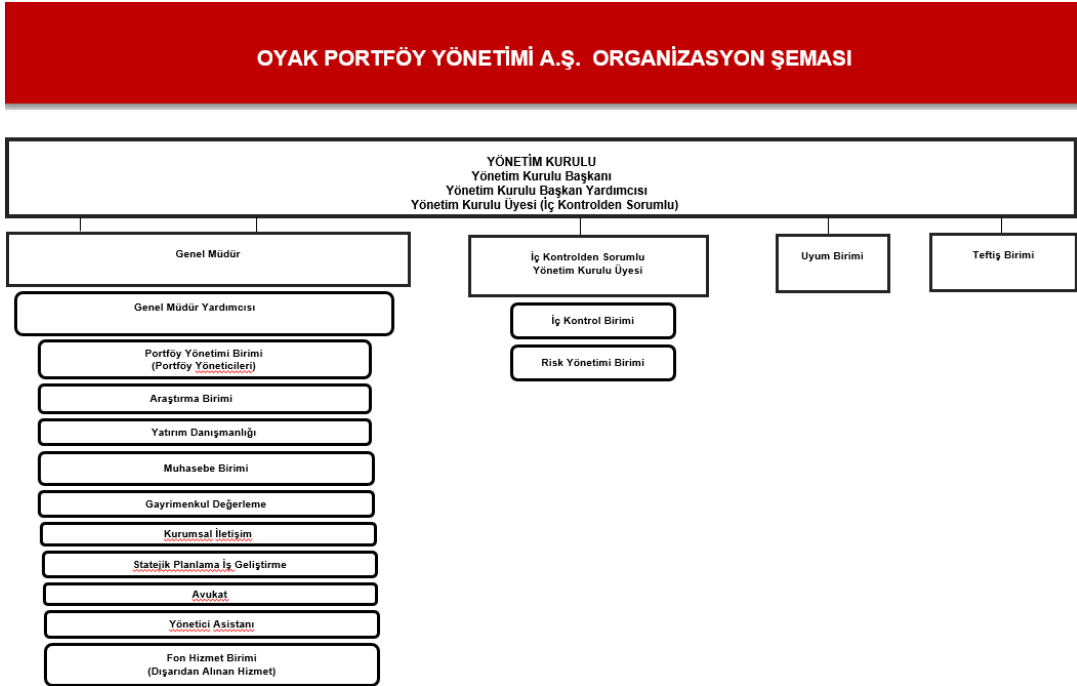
OYAK PORTFÖY YÖNETİMİ A.Ş. ORGANİZASYON ŞEMASI

YÖNETİM KURULU
Yönetim Kurulu Başkanı
Yönetim Kurulu Başkan Yardımcısı
Yönetim Kurulu Üyesi (İç Kontrolden Sorumlu)

Genel Müdür

Genel Müdür Yardımcısı

Portföy Yönetimi Birimi
(Portföy Yöneticileri)

Araştırma Birimi

Yatırım Danışmanlığı

Muhasebe Birimi

Gayrimenkul Değerleme

Kurumsal İletişim

Statejik Planlama İş Geliştirme

Avukat

Yönetici Asistanı

Fon Hizmet Birimi
(Dışarıdan Alınan Hizmet)

İç Kontrolden Sorumlu
Yönetim Kurulu Üyesi

İç Kontrol Birimi

Risk Yönetimi Birimi

Uyum Birimi

Teftiş Birimi